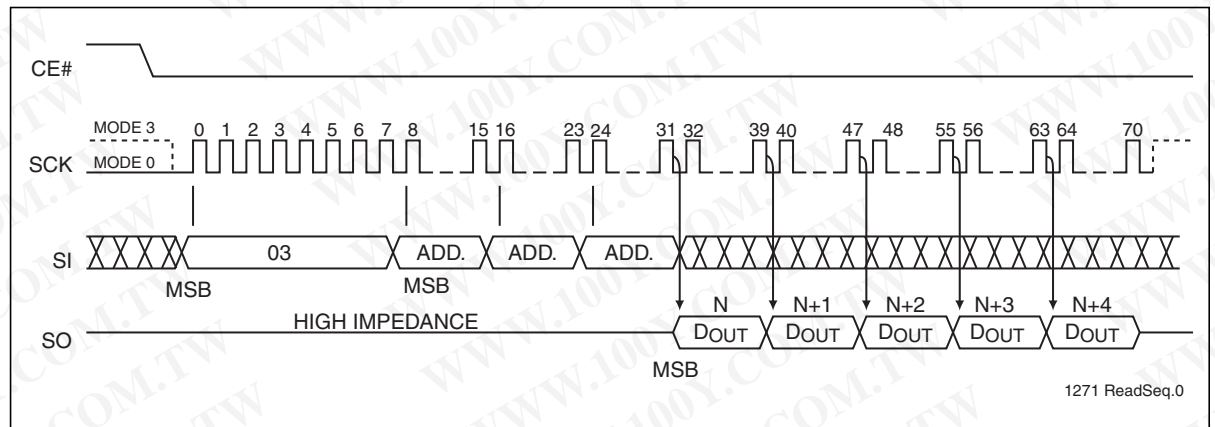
CE#

MODE 3

0 1 2 3 4 5 6 7 8 15 16 23 24 31 32 39 40 47 48 55 56 63 64 70

SCK MODE 0

SI 03 ADD. ADD. ADD.

MSB MSB

N N+1 N+2 N+3 N+4

SO HIGH IMPEDANCE DOUT DOUT DOUT DOUT DOUT

MSB

1271 ReadSeq.0

WWW.100Y.COM.TW